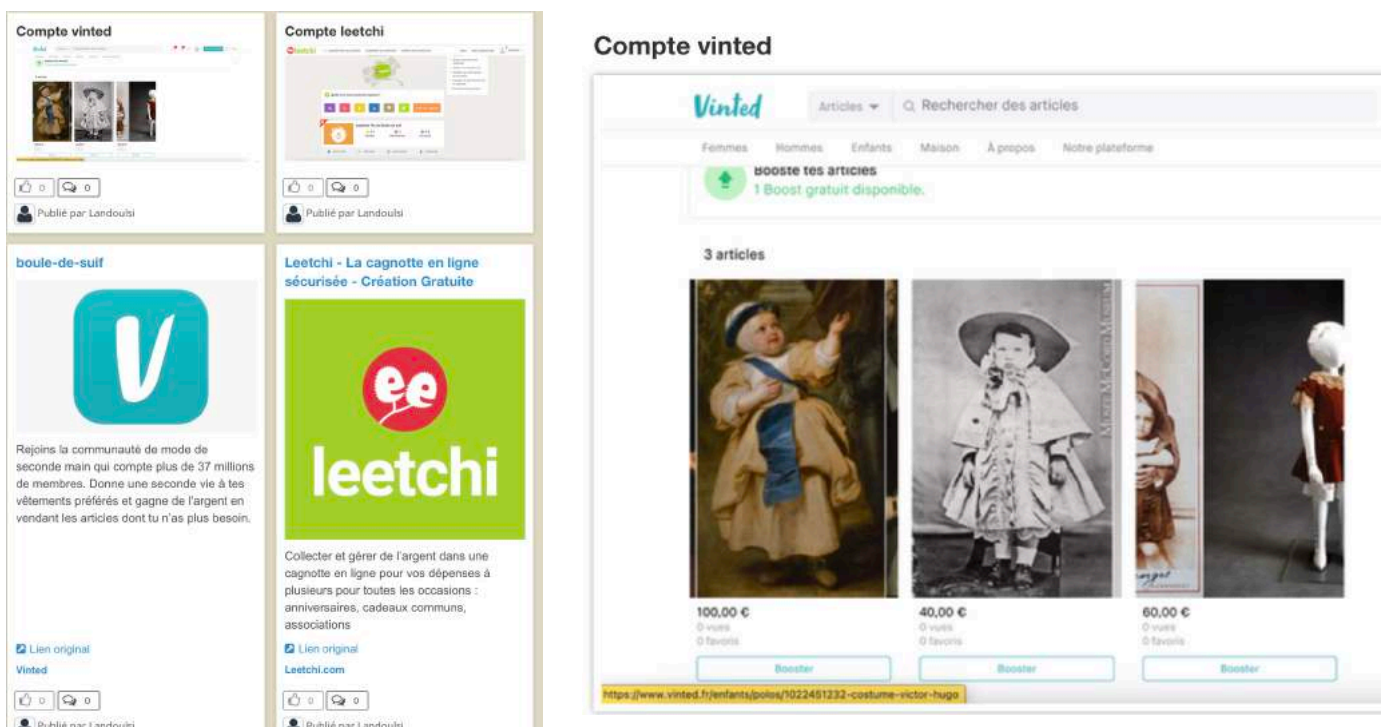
Compte vinted

0 0

Publié par Landoulsi

Compte leetchi

0 0

Publié par Landoulsi

boule-de-suif

Rejoins la communauté de mode de seconde main qui compte plus de 37 millions de membres. Donne une seconde vie à tes vêtements préférés et gagne de l'argent en vendant les articles dont tu n'as plus besoin.

Lien original

Vinted

0 0

Publié par Landoulsi

Leetchi - La cagnotte en ligne sécurisée - Création Gratuite

leetchi

Collecter et gérer de l'argent dans une cagnotte en ligne pour vos dépenses à plusieurs pour toutes les occasions : anniversaires, cadeaux communs, associations

Lien original

Leetchi.com

0 0

Publié par Landoulsi

Compte vinted

Vinted Articles Rechercher des articles

Femmes Hommes Enfants Maison À propos Notre plateforme

Booste tes articles
1 Boost gratuit disponible.

3 articles

100,00 €
0 vues
0 favoris
Booster

40,00 €
0 vues
0 favoris
Booster

60,00 €
0 vues
0 favoris
Booster

https://www.vinted.fr/enfants/polos/1022451232-costume-victor-hugo